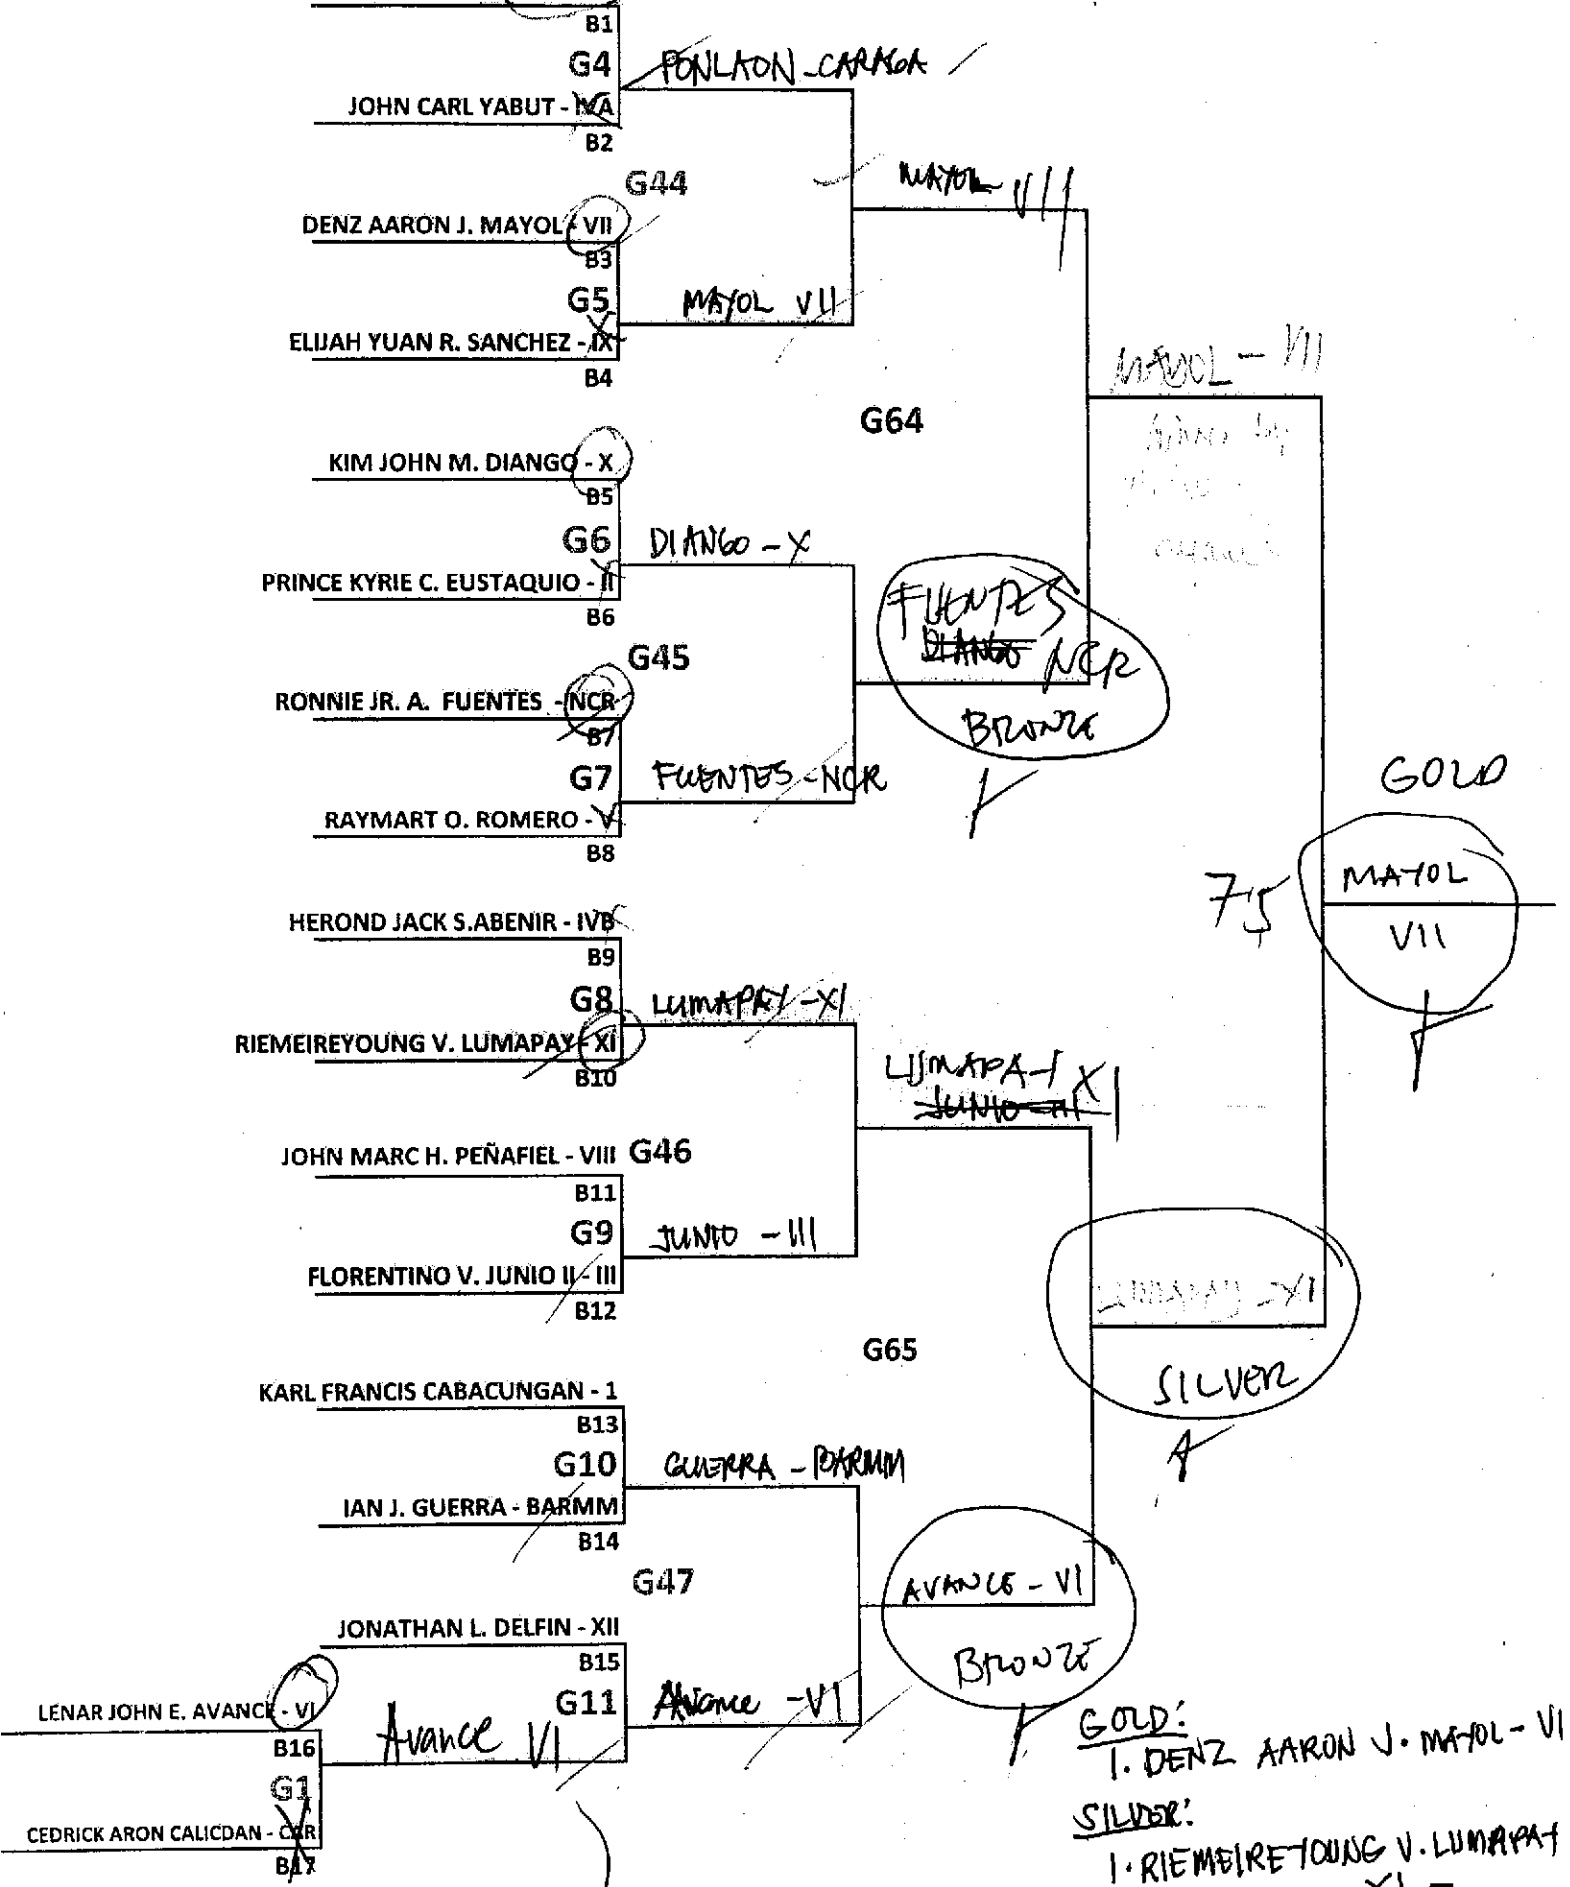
B1
G4 PONLAON - CARAGA
JOHN CARL YABUT - IVA
B2
G44
MAYOL VII
DENZ AARON J. MAYOL - VII
B3
G5 MAYOL VII
ELIJAH YUAN R. SANCHEZ - IX
B4
MAYOL - VII
G64
KIM JOHN M. DIANGO - X
B5
G6 DIANGO - X
PRINCE KYRIE C. EUSTAQUIO - II
B6
FUENTES NCR
BRONZE
G45
RONNIE JR. A. FUENTES - NCR
B7
G7 FUENTES - NCR
RAYMART O. ROMERO - V
B8
GOLD
75
MAYOL
VII
HEROND JACK S.ABENIR - IVB
B9
G8 LUMAPAY - XI
RIEMEIREYOUNG V. LUMAPAY - XI
B10
LUMAPAY XI
JOHN MARC H. PEÑAFIEL - VIII G46
B11
G9 JUNIO - III
FLORENTINO V. JUNIO II - III
B12
LUMAPAY - XI
G65
SILVER
KARL FRANCIS CABACUNGAN - 1
B13
G10 GUERRA - BARMM
IAN J. GUERRA - BARMM
B14
G47
AVANCE - VI
JONATHAN L. DELFIN - XII
B15
BRONZE
LENAR JOHN E. AVANCE - VI
G11 Avance - VI
Avance VI
B16
G1
CEDRICK ARON CALICDAN - CAR
B17
GOLD:
1. DENZ AARON J. MAYOL - VII
SILVER:
1. RIEMEIREYOUNG V. LUMAPAY
XI